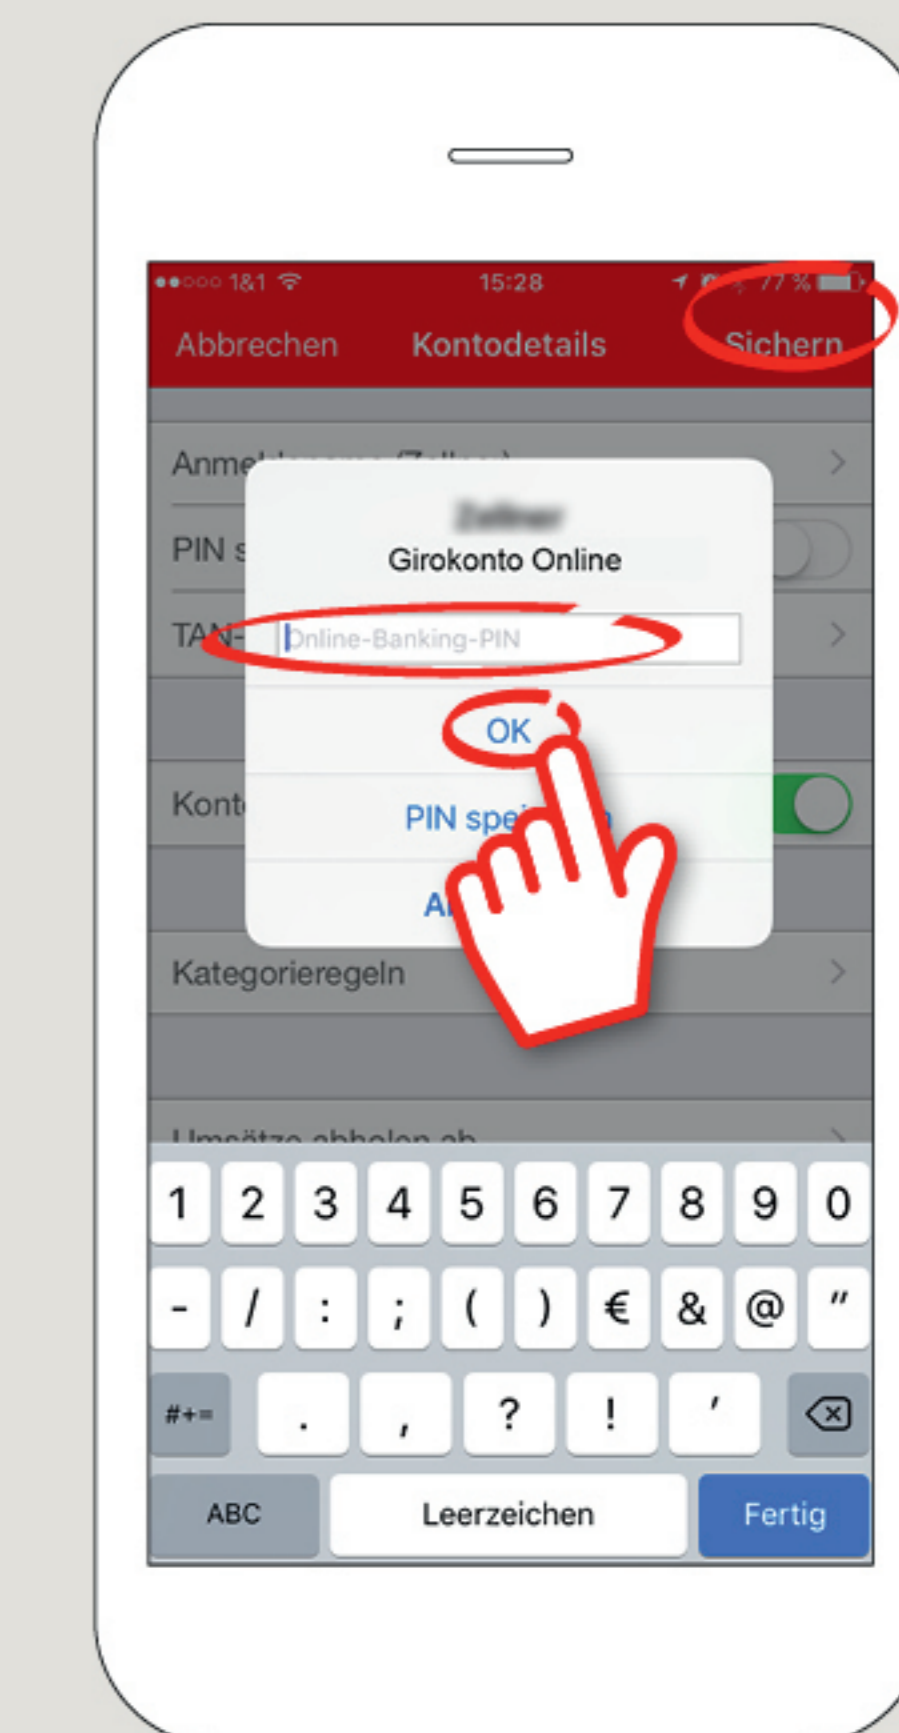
●●○○○ 1&1 15:28 77 %

Abbrechen Kontodetails Sichern

Anme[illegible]

PIN s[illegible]

TAN-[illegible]

Kont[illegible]

Kategorieregeln

Umsätze abholen ab

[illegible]

Girokonto Online

Online-Banking-PIN

OK

PIN spe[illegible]

A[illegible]

1 2 3 4 5 6 7 8 9 0

- / : ; ( ) € & @ "

#+= . , ? ! '

ABC Leerzeichen Fertig